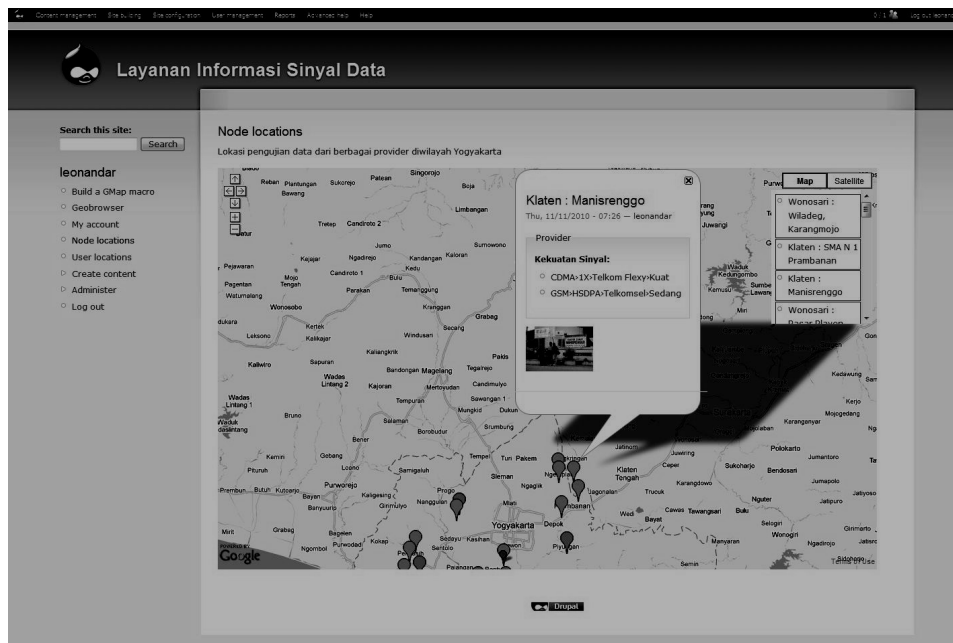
Content management Site building Site configuration User management Reports Advanced help Help

Log out leonandar

Layanan Informasi Sinyal Data

Search this site:
Search

leonandar
Build a GMap macro
Geobrowser
My account
Node locations
User locations
Create content
Administer
Log out

Node locations
Lokasi pengujian data dari berbagai provider diwilayah Yogyakarta

Map Satellite

Wonosari : Wiladeg, Karangmojo
Klaten : SMA N 1 Prambanan
Klaten : Manisrenggo
Wonosari : Pacar Playen

Klaten : Manisrenggo
Thu, 11/11/2010 - 07:26 — leonandar

Provider
Kekuatan Sinyal:
CDMA>1X>Telkom Flexy>Kuat
GSM>HSDPA>Telkomsel>Sedang

Sukorejo Patean Singorojo Boja Limbangan Plantungan Bawang Candiroto Jumo Sumowono Kandangan Kaloran Ngadirejo Kedu Parakan Temanggung Kranggan Grabag Pejawaran Mojo Tengah Pagentan Watumalang Wonosobo Kertek Kalikajar Secang Windusan Leksono Kaliwiro Sapuran Kaliangkrik Bandongan Magelang Tegalrejo Pakis Wadas Lintang Kajoran Mertoyudan Candimulyo Tempuran Sawangan Mungkid Dukun Bruno Salaman Borobudur Srumbung Bener Kemiri Gebang Tempel Turi Pakem Pituruh Loano Samigaluh Sleman Ngaglik Purworejo Butuh Kutoarjo Bayan Kaligesing Progo Nanggulan Mlati Banyuurip Girimulyo Yogyakarta Depok Grabag Bagelen Mirit Purwodadi Kokap Sedayu Kasihan Ngombol Sentolo Piyungan Klaten Tengah Trucuk Wedi Bayat Cawas Tawangsari Bulu Karangdowo Jatinom Juwiring Ceper Polokarto Sukoharjo Bendosari Nguter Jumapolo Jatipuro Jatiyoso Selogiri Wonogiri Manyaran Ngadirojo Girimarto Jumantono Kedawung Mojogedang Karanganyar Kerjo Kedungombo Sumber Lawang Kemusu Juwangi Waduk Wadaslintang Pleret Sidoharjo Semin

Google Terms of Use

Drupal